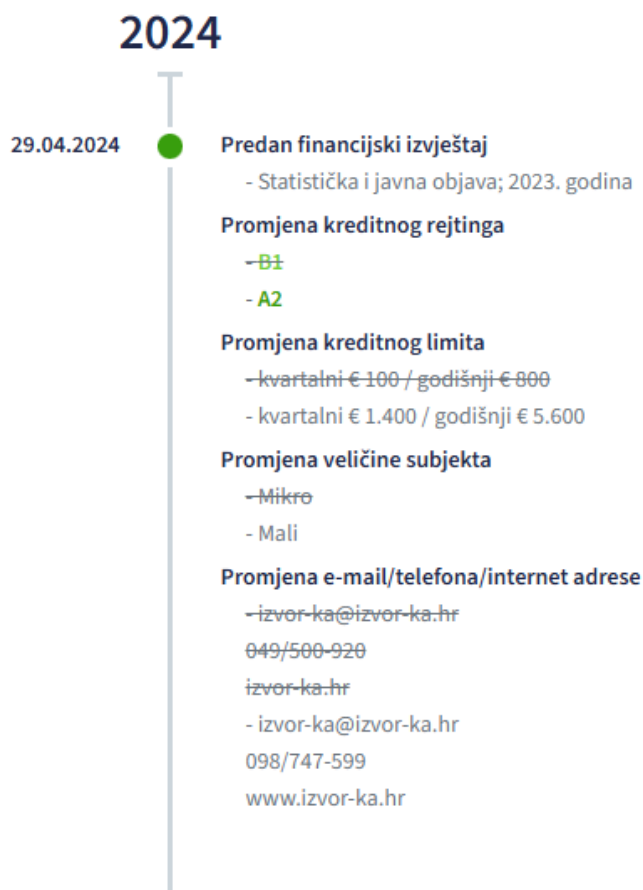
2024

29.04.2024

Predan financijski izvještaj
- Statistička i javna objava; 2023. godina

Promjena kreditnog rejtinga
- B1
- A2

Promjena kreditnog limita
- kvartalni € 100 / godišnji € 800
- kvartalni € 1.400 / godišnji € 5.600

Promjena veličine subjekta
- Mikro
- Mali

Promjena e-mail/telefona/internet adrese
- izvor-ka@izvor-ka.hr
049/500-920
izvor-ka.hr
- izvor-ka@izvor-ka.hr
098/747-599
www.izvor-ka.hr